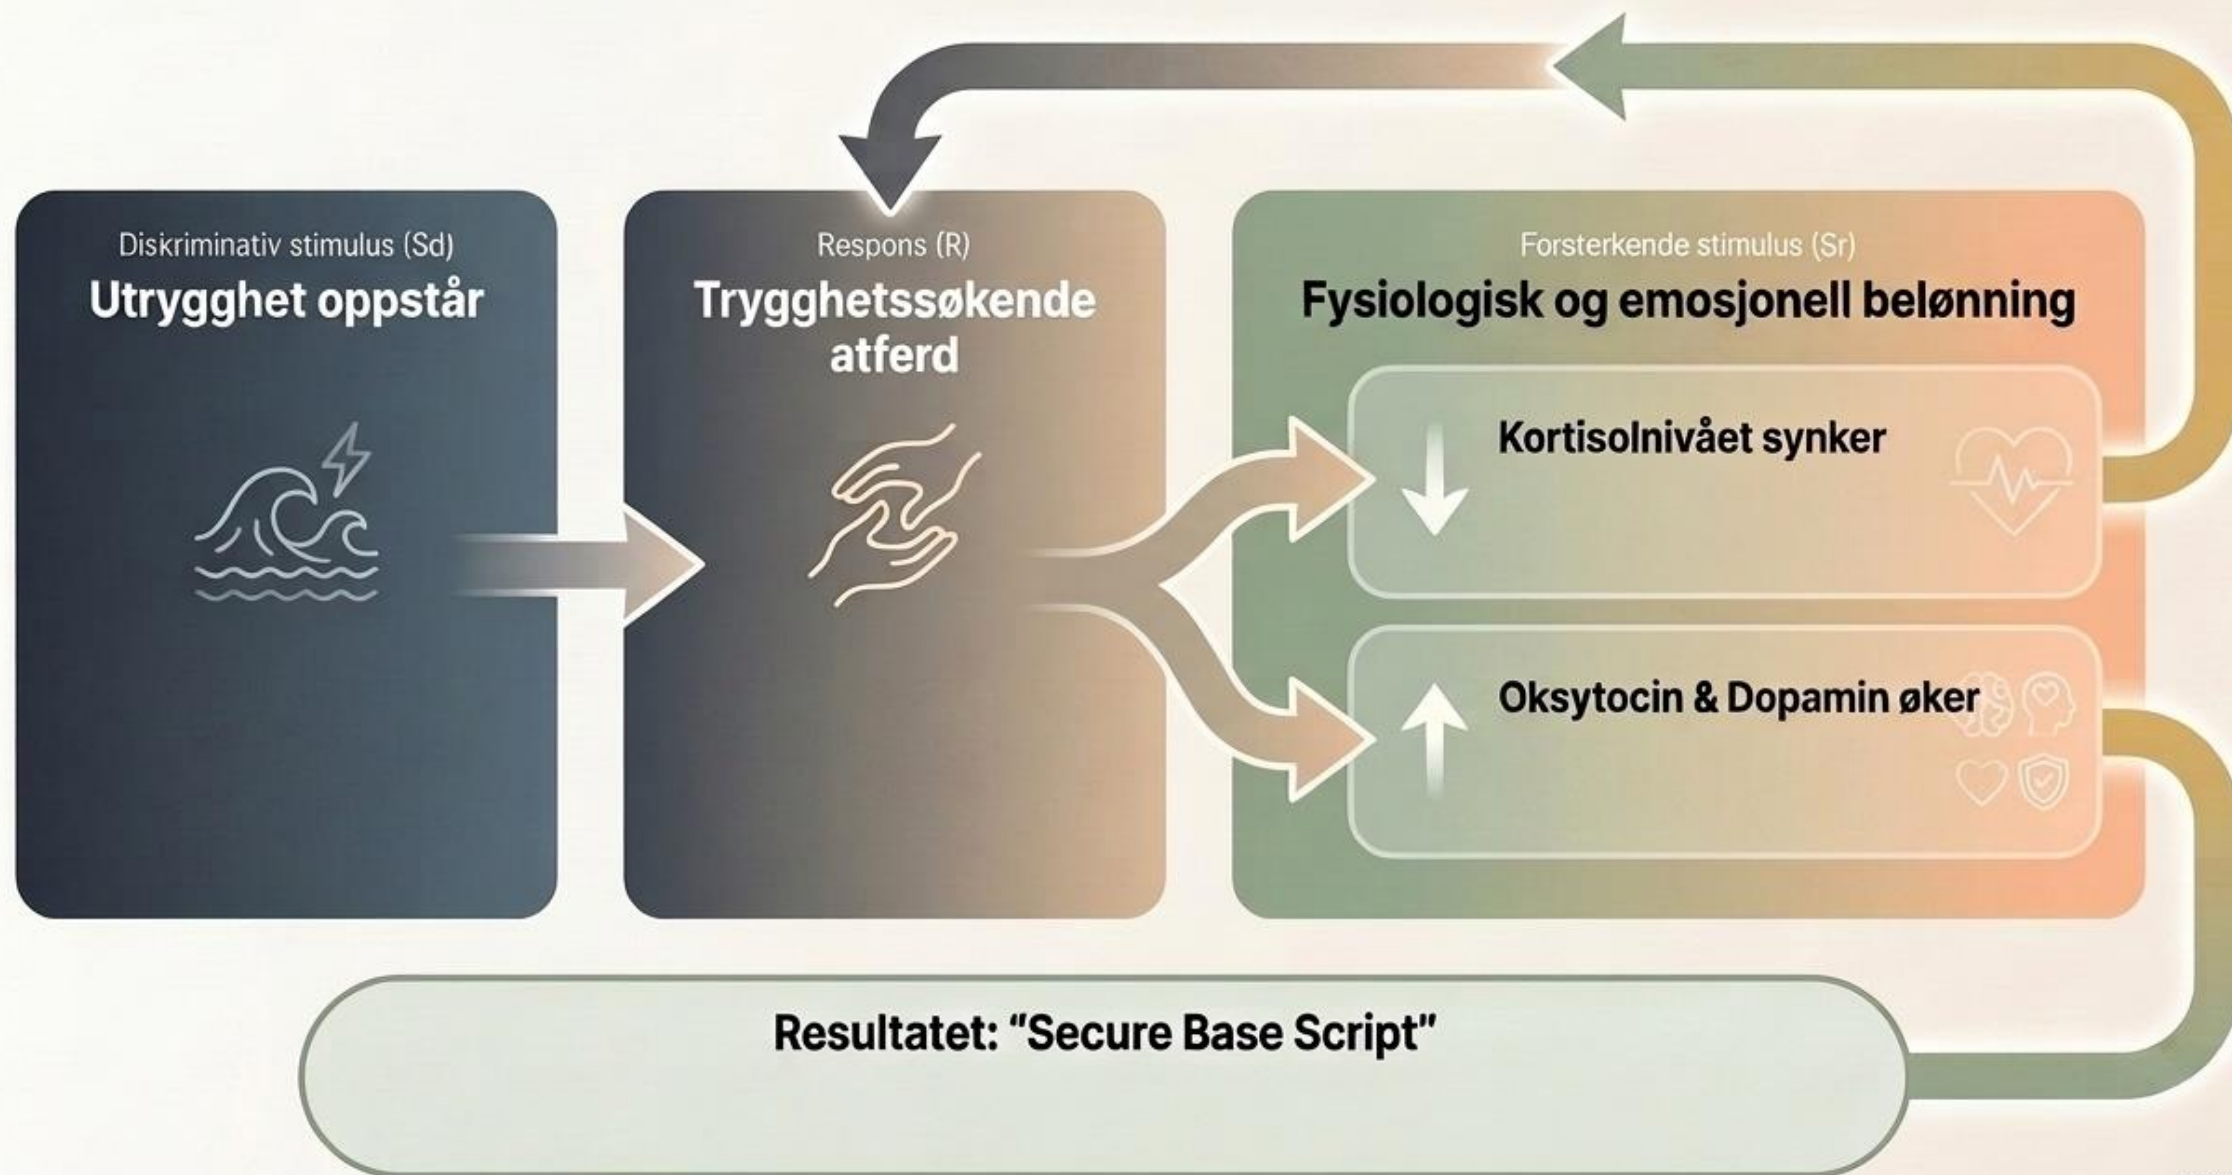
Diskriminativ stimulus (Sd)
Utrygghet oppstår

Respons (R)
Trygghetssøkende atferd

Forsterkende stimulus (Sr)
Fysiologisk og emosjonell belønning

Kortisolnivået synker

Oksytocin & Dopamin øker

Resultatet: “Secure Base Script”